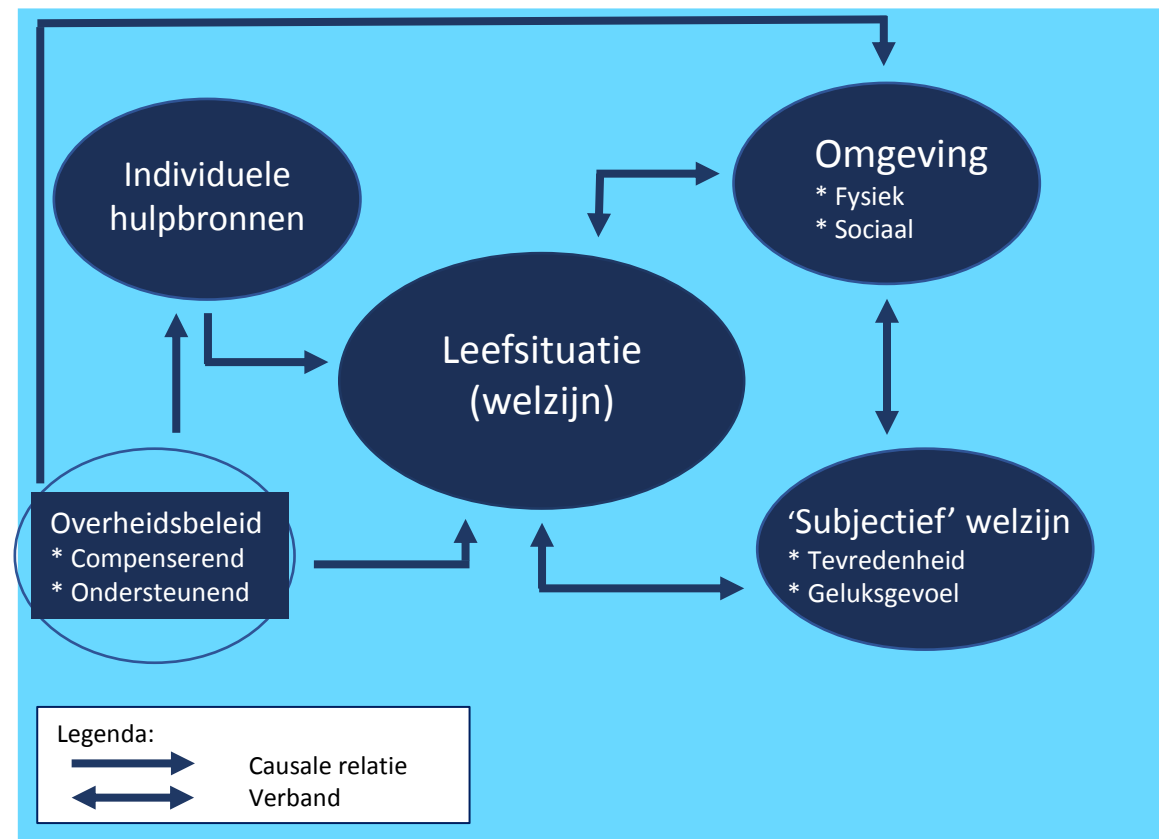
Individuele hulpbronnen

Omgeving
* Fysiek
* Sociaal

Leefsituatie (welzijn)

Overheidsbeleid
* Compenserend
* Ondersteunend

‘Subjectief’ welzijn
* Tevredenheid
* Geluksgevoel

Legenda:
Causale relatie
Verband